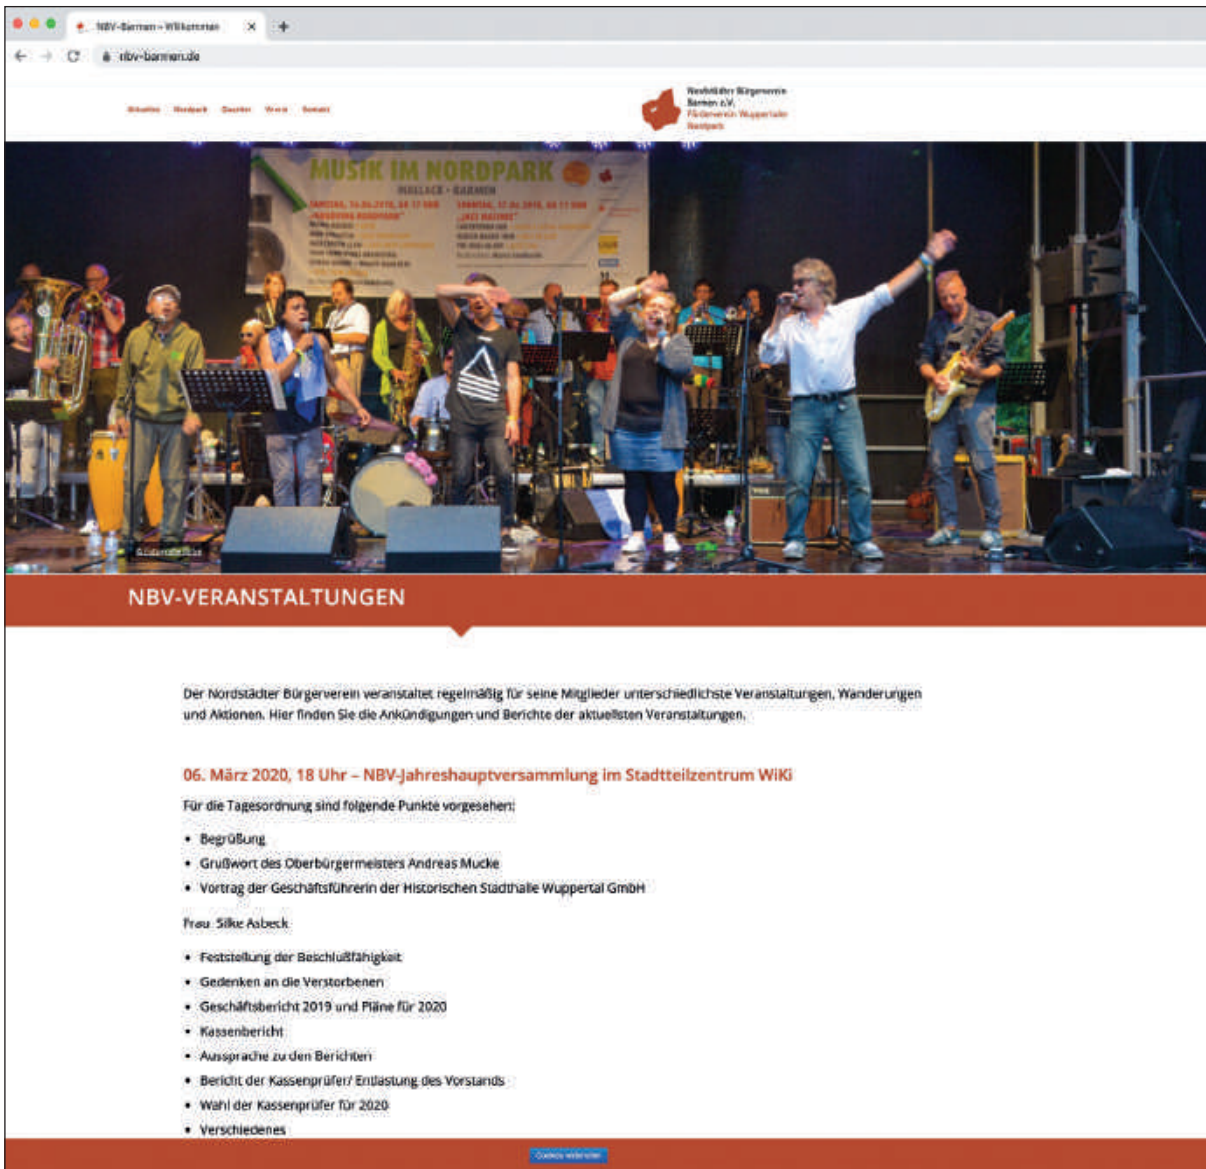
NBV-Barmen – Willkommen

nbv-barmen.de

Aktuelles Nordpark Geschichte Verein Kontakt

Nordstädter Bürgerverein Barmen e.V.
Förderverein Wuppertaler Nordpark

MUSIK IM NORDPARK
MIRKE · BARMEN

NBV-VERANSTALTUNGEN

Der Nordstädter Bürgerverein veranstaltet regelmäßig für seine Mitglieder unterschiedlichste Veranstaltungen, Wanderungen und Aktionen. Hier finden Sie die Ankündigungen und Berichte der aktuellsten Veranstaltungen.

06. März 2020, 18 Uhr – NBV-Jahreshauptversammlung im Stadtteilzentrum WiKi

Für die Tagesordnung sind folgende Punkte vorgesehen:

• Begrüßung
• Grußwort des Oberbürgermeisters Andreas Mucke
• Vortrag der Geschäftsführerin der Historischen Stadthalle Wuppertal GmbH

Frau Silke Asbeck

• Feststellung der Beschlußfähigkeit
• Gedenken an die Verstorbenen
• Geschäftsbericht 2019 und Pläne für 2020
• Kassenbericht
• Aussprache zu den Berichten
• Bericht der Kassenprüfer/ Entlastung des Vorstands
• Wahl der Kassenprüfer für 2020
• Verschiedenes

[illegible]